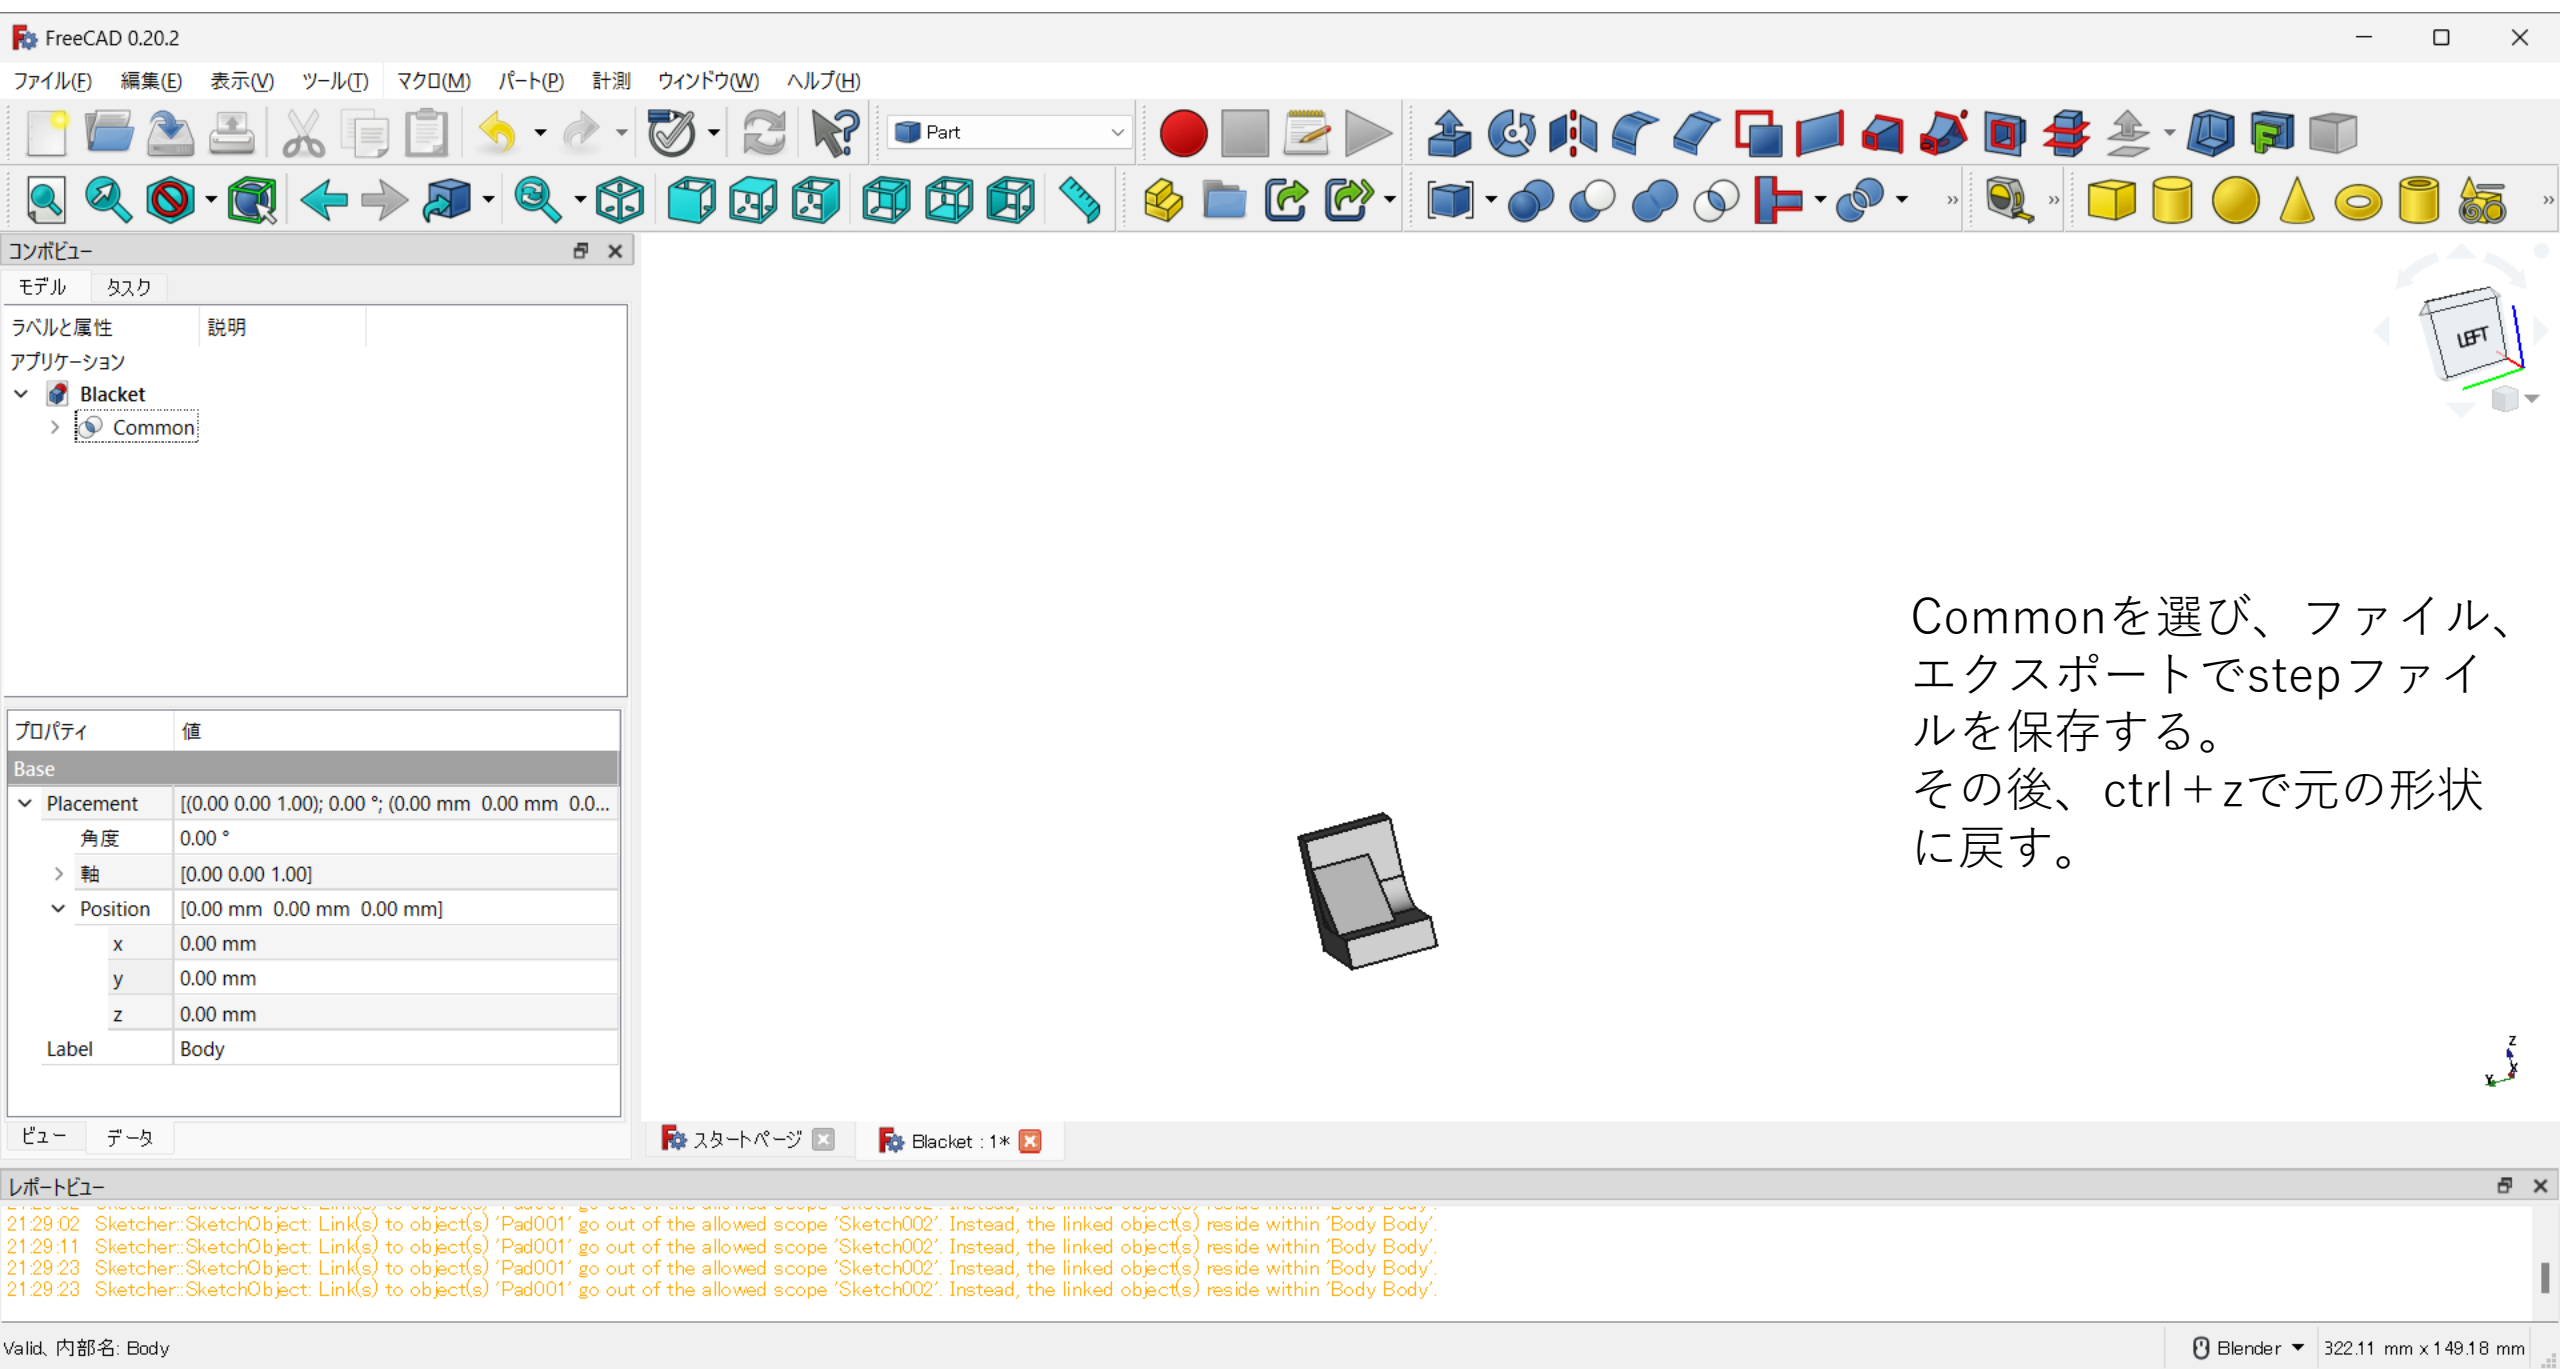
FreeCAD 0.20.2

ファイル(F) 編集(E) 表示(V) ツール(T) マクロ(M) パート(P) 計測 ウィンドウ(W) ヘルプ(H)

Part

コンボビュー

モデル タスク

ラベルと属性 説明

アプリケーション

Blacket

Common

| プロパティ | 値 |
|---|---|
| Base | |
| Placement | [(0.00 0.00 1.00); 0.00 °; (0.00 mm 0.00 mm 0.0... |
| 角度 | 0.00 ° |
| 軸 | [0.00 0.00 1.00] |
| Position | [0.00 mm 0.00 mm 0.00 mm] |
| x | 0.00 mm |
| y | 0.00 mm |
| z | 0.00 mm |
| Label | Body |

ビュー データ

LEFT

Commonを選び、ファイル、エクスポートでstepファイルを保存する。
その後、ctrl＋zで元の形状に戻す。

スタートページ Blacket : 1*

レポートビュー

21:29:02 Sketcher::SketchObject: Link(s) to object(s) 'Pad001' go out of the allowed scope 'Sketch002'. Instead, the linked object(s) reside within 'Body Body'.
21:29:11 Sketcher::SketchObject: Link(s) to object(s) 'Pad001' go out of the allowed scope 'Sketch002'. Instead, the linked object(s) reside within 'Body Body'.
21:29:23 Sketcher::SketchObject: Link(s) to object(s) 'Pad001' go out of the allowed scope 'Sketch002'. Instead, the linked object(s) reside within 'Body Body'.
21:29:23 Sketcher::SketchObject: Link(s) to object(s) 'Pad001' go out of the allowed scope 'Sketch002'. Instead, the linked object(s) reside within 'Body Body'.

Valid, 内部名: Body

Blender 322.11 mm x 149.18 mm